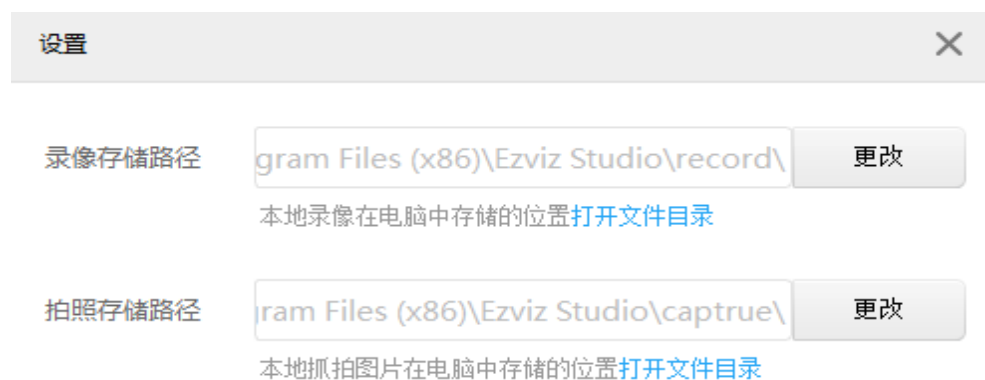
设置

×

录像存储路径 gram Files (x86)\Ezviz Studio\record\ 更改

本地录像在电脑中存储的位置打开文件目录

拍照存储路径 gram Files (x86)\Ezviz Studio\captrue\ 更改

本地抓拍图片在电脑中存储的位置打开文件目录